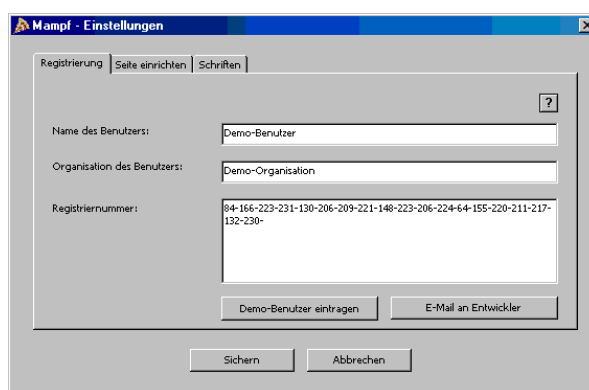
Mampf - Einstellungen

Registrierung | Seite einrichten | Schriften

?

Name des Benutzers: Demo-Benutzer

Organisation des Benutzers: Demo-Organisation

Registriernummer: 84-166-223-231-130-206-209-221-148-223-206-224-64-155-220-211-217-132-230-

Demo-Benutzer eintragen

E-Mail an Entwickler

Sichern

Abbrechen